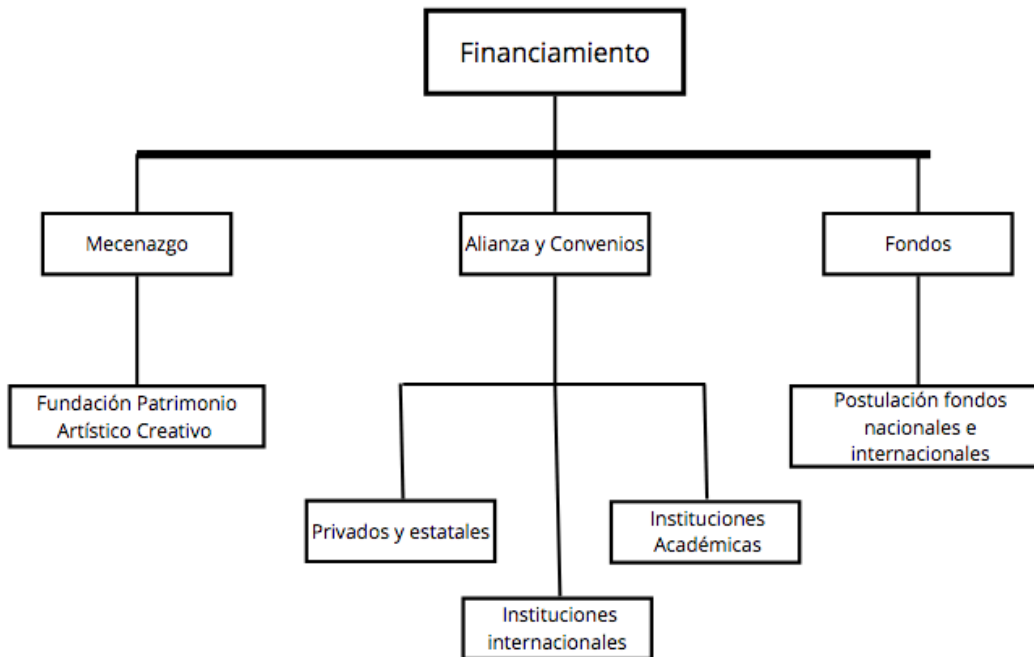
Financiamiento

Mecenazgo

Alianza y Convenios

Fondos

Fundación Patrimonio Artístico Creativo

Postulación fondos nacionales e internacionales

Privados y estatales

Instituciones Académicas

Instituciones internacionales